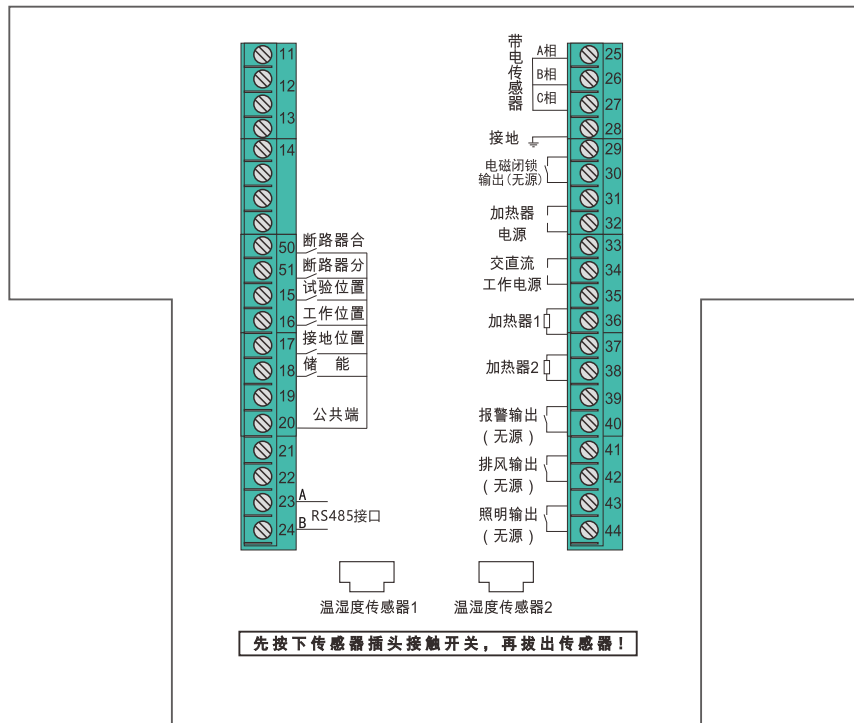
11
12
13
14
50 断路器合
51 断路器分
15 试验位置
16 工作位置
17 接地位置
18 储 能
19
20 公共端
21
22
23 A
24 B RS485接口

带电传感器
A相 25
B相 26
C相 27
28
接地 29
电磁闭锁输出(无源) 30
31
加热器电源 32
33
交直流工作电源 34
35
加热器1 36
37
加热器2 38
39
报警输出(无源) 40
41
排风输出(无源) 42
43
照明输出(无源) 44

温湿度传感器1
温湿度传感器2

先按下传感器插头接触开关，再拔出传感器！